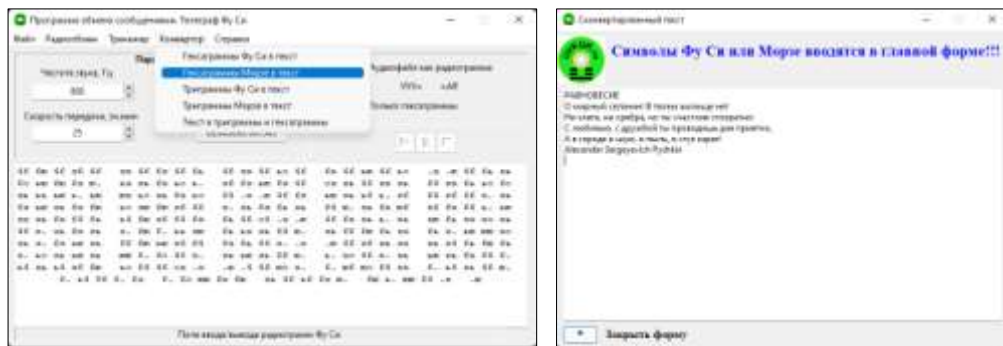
Программа обмена сообщениями. Телеграф Фу Си

Файл Радиообмен Трансивер Конвертор Справка

Частота звука, Гц

800

Скорость передачи, зн/мин

25

Гексаграммы Фу Си в текст

Гексаграммы Морзе в текст

Триграммы Фу Си в текст

Триграммы Морзе в текст

Текст в триграммы и гексаграммы

Аудиофайл как радиограмма

WAV

Только гексаграммы

Поле ввода/вывода радиограмм Фу Си

Сконвертированный текст

Символы Фу Си или Морзе вводятся в главной форме!!!

РАВНОВЕСИЕ
О мирный союзник! В тесных воплощениях нет
Не злата, не серебра, но ты счастлив столько,
С любовью, с дружбой ты проводишь дни приятно,
Я в сердце в ширь и мысль, в слух идет!
Alexander Sergeyevich Pushkin

Закрыть форму